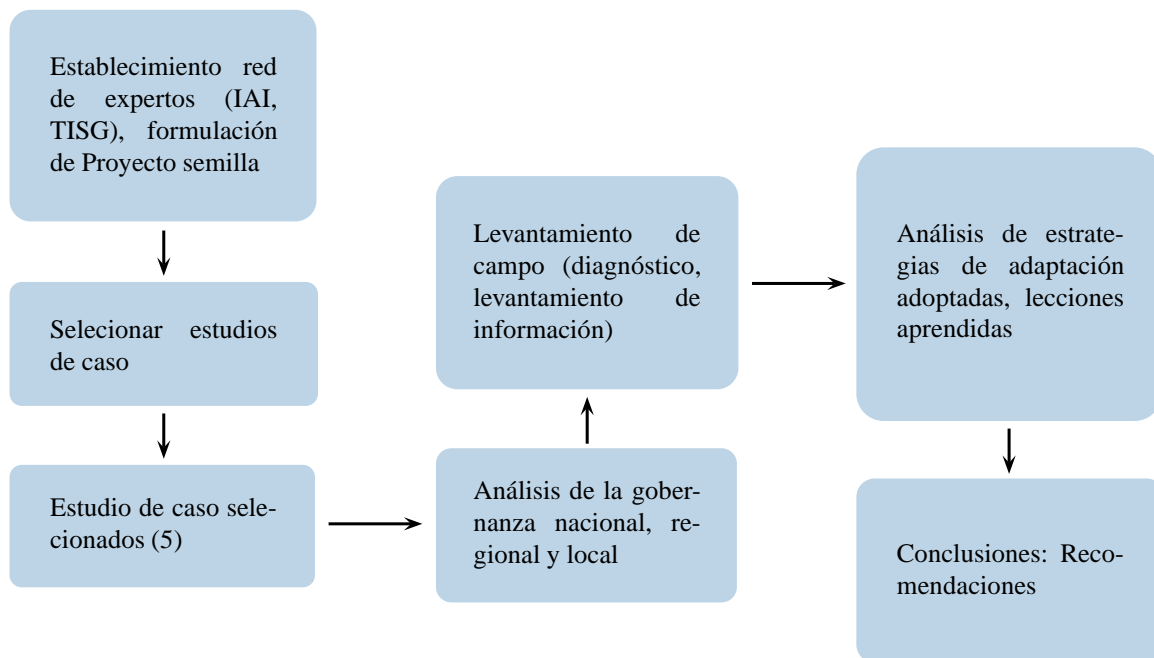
Establecimiento red de expertos (IAI, TISG), formulación de Proyecto semilla

Selecionar estudios de caso

Estudio de caso selecionados (5)

Levantamiento de campo (diagnóstico, levantamiento de información)

Análisis de la gobernanza nacional, regional y local

Análisis de estrategias de adaptación adoptadas, lecciones aprendidas

Conclusiones: Recomendaciones